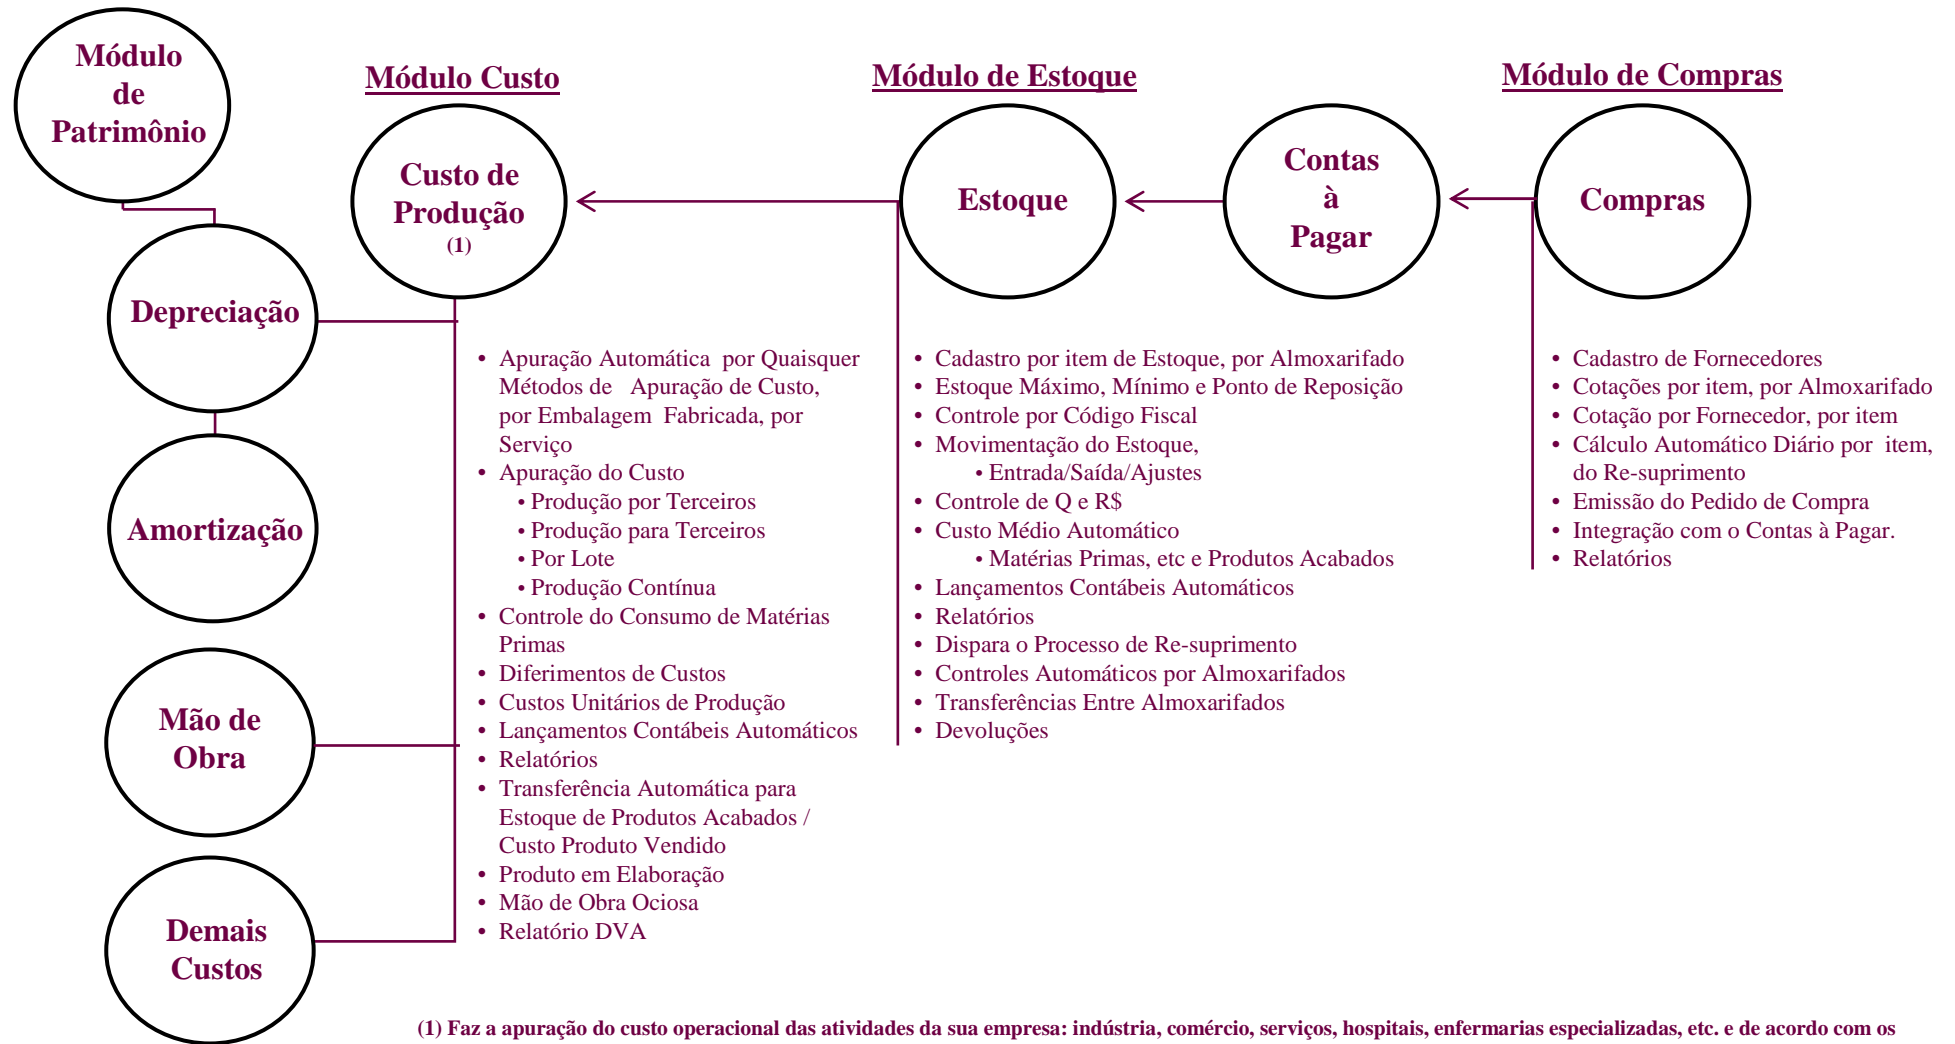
Módulo de Patrimônio

Módulo Custo

Módulo de Estoque

Módulo de Compras

Custo de Produção (1)

Estoque

Contas à Pagar

Compras

Depreciação

Amortização

Mão de Obra

Demais Custos

- Apuração Automática por Quaisquer Métodos de Apuração de Custo, por Embalagem Fabricada, por Serviço
- Apuração do Custo
  - Produção por Terceiros
  - Produção para Terceiros
  - Por Lote
  - Produção Contínua
- Controle do Consumo de Matérias Primas
- Diferimentos de Custos
- Custos Unitários de Produção
- Lançamentos Contábeis Automáticos
- Relatórios
- Transferência Automática para Estoque de Produtos Acabados / Custo Produto Vendido
- Produto em Elaboração
- Mão de Obra Ociosa
- Relatório DVA

- Cadastro por item de Estoque, por Almoxarifado
- Estoque Máximo, Mínimo e Ponto de Reposição
- Controle por Código Fiscal
- Movimentação do Estoque,
  - Entrada/Saída/Ajustes
- Controle de Q e R$
- Custo Médio Automático
  - Matérias Primas, etc e Produtos Acabados
- Lançamentos Contábeis Automáticos
- Relatórios
- Dispara o Processo de Re-suprimento
- Controles Automáticos por Almoxarifados
- Transferências Entre Almoxarifados
- Devoluções

- Cadastro de Fornecedores
- Cotações por item, por Almoxarifado
- Cotação por Fornecedor, por item
- Cálculo Automático Diário por item, do Re-suprimento
- Emissão do Pedido de Compra
- Integração com o Contas à Pagar.
- Relatórios

(1) Faz a apuração do custo operacional das atividades da sua empresa: indústria, comércio, serviços, hospitais, enfermarias especializadas, etc. e de acordo com os